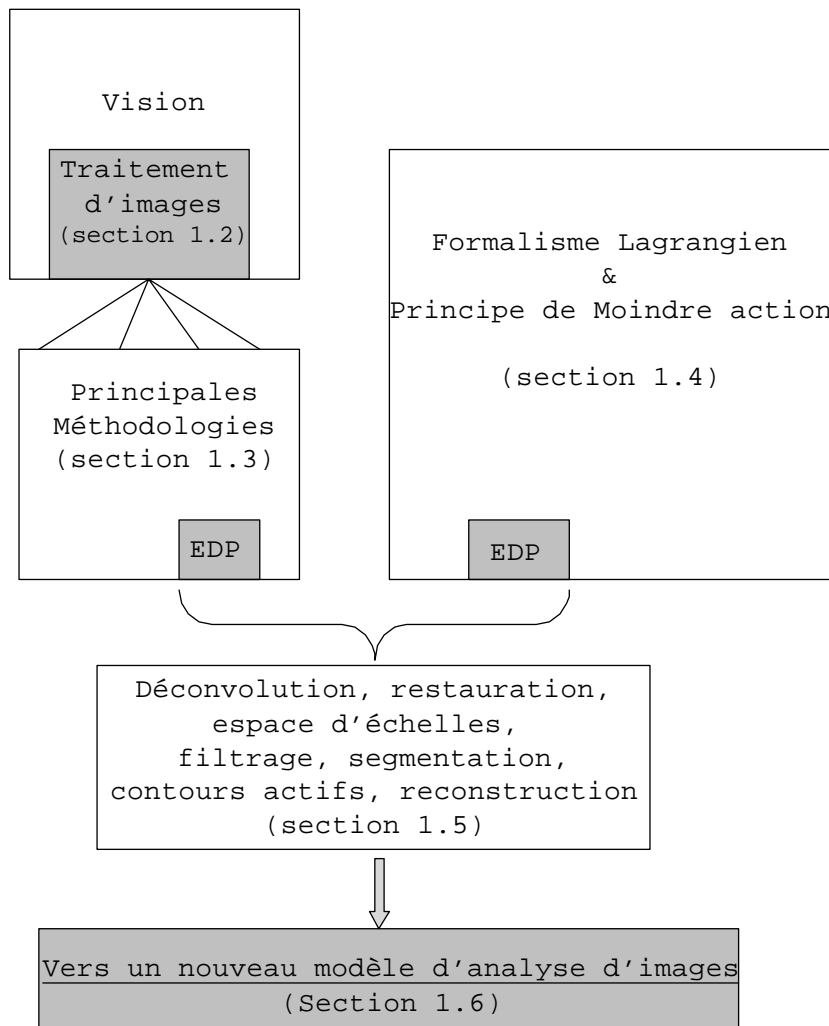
Vision

Traitement d'images (section 1.2)

Formalisme Lagrangien & Principe de Moindre action

(section 1.4)

Principales Méthodologies (section 1.3)

EDP

EDP

Déconvolution, restauration, espace d'échelles, filtrage, segmentation, contours actifs, reconstruction (section 1.5)

Vers un nouveau modèle d'analyse d'images (Section 1.6)